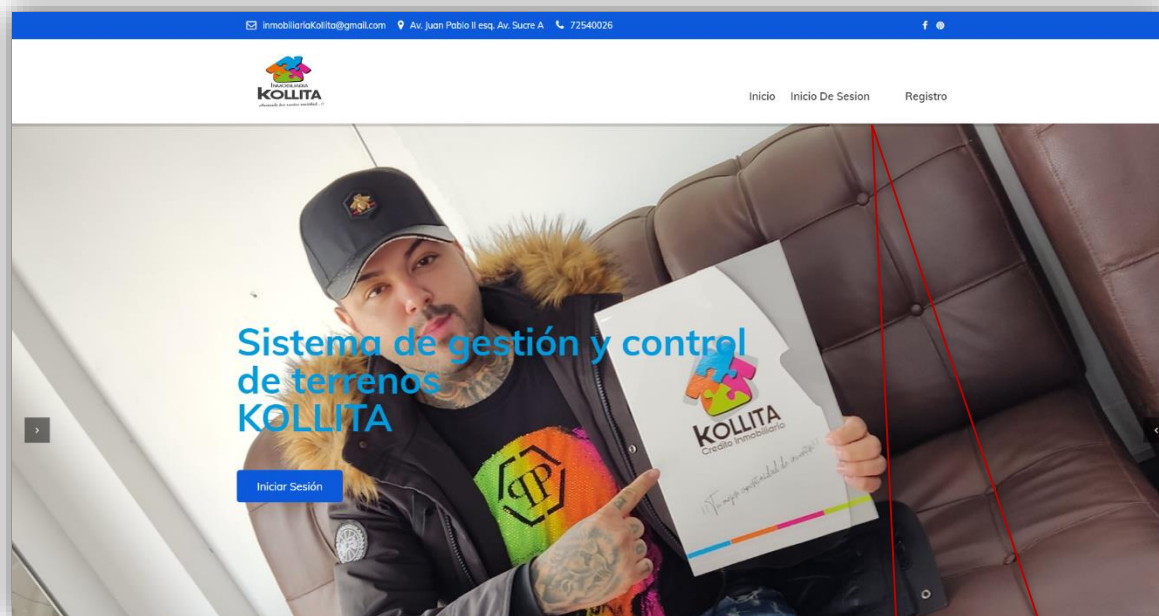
inmobiliariaKollita@gmail.com Av. Juan Pablo II esq. Av. Sucre A 72540026

INMOBILIARIA KOLLITA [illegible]

Inicio Inicio De Sesion Registro

Sistema de gestión y control de terrenos KOLLITA

Iniciar Sesión

KOLLITA Credito Inmobiliario

¡Tu mejor oportunidad de invertir!